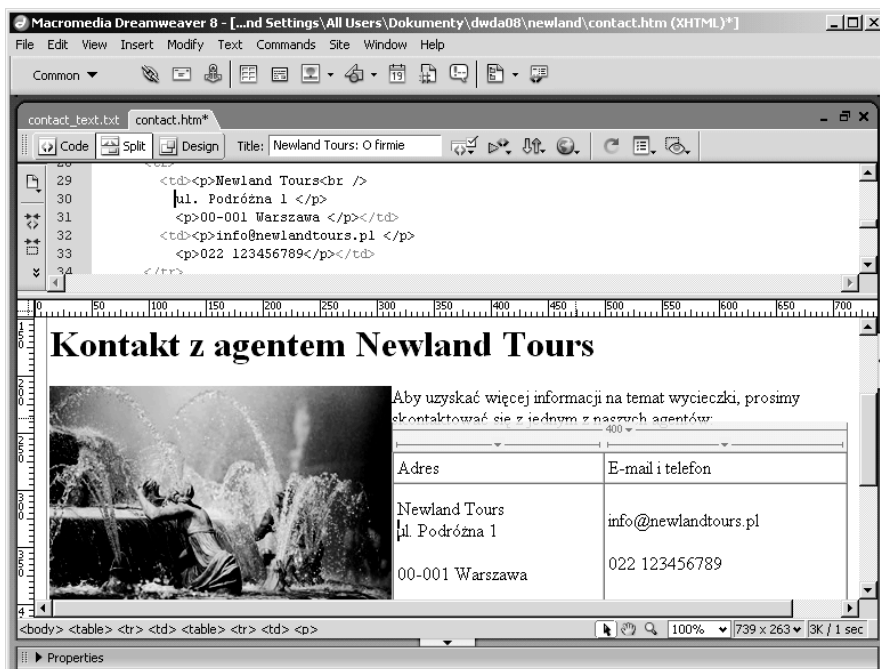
Macromedia Dreamweaver 8 - [...nd Settings\All Users\Dokumenty\dwda08\newland\contact.htm (XHTML)*]

File Edit View Insert Modify Text Commands Site Window Help

Common ▼

contact_text.txt contact.htm*

Code Split Design Title: Newland Tours: O firmie

29 <td><p>Newland Tours<br />
30 ul. Podróżna 1 </p>
31 <p>00-001 Warszawa </p></td>
32 <td><p>info@newlandtours.pl </p>
33 <p>022 123456789</p></td>
34 </tr>

0 50 100 150 200 250 300 350 400 450 500 550 600 650 700

Kontakt z agentem Newland Tours

Aby uzyskać więcej informacji na temat wycieczki, prosimy skontaktować się z jednym z naszych agentów:

400

| Adres | E-mail i telefon |
|---|---|
| Newland Tours<br>ul. Podróżna 1<br><br>00-001 Warszawa | info@newlandtours.pl<br><br>022 123456789 |

<body> <table> <tr> <td> <table> <tr> <td> <p>

100% 739 x 263 3K / 1 sec

Properties